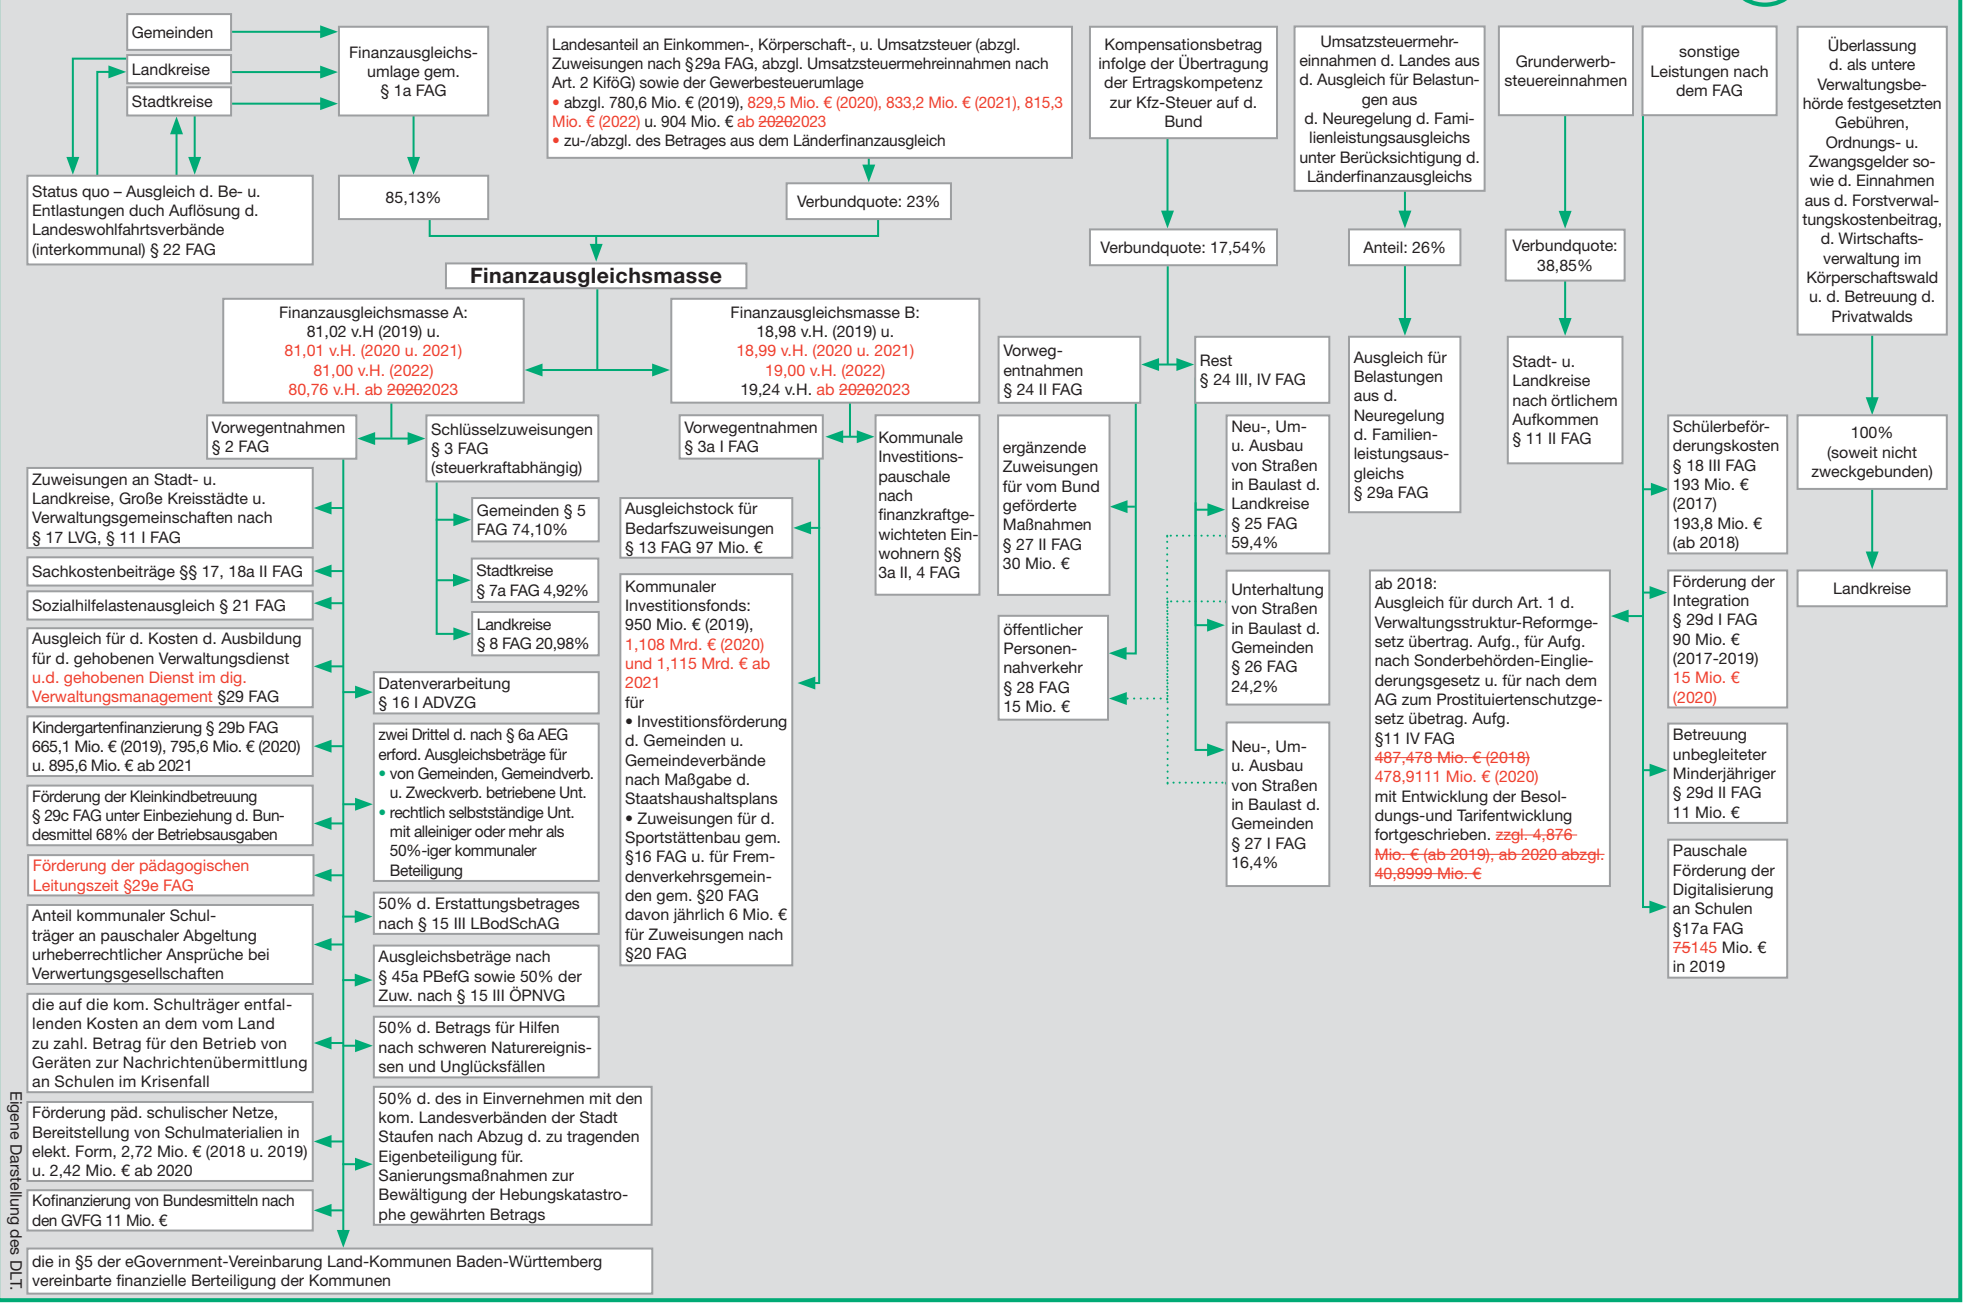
Gemeinden

Landkreise

Stadtkreise

Finanzausgleichsumlage gem. § 1a FAG

Status quo – Ausgleich d. Be- u. Entlastungen duch Auflösung d. Landeswohlfahrtsverbände (interkommunal) § 22 FAG

85,13%

Landesanteil an Einkommen-, Körperschaft-, u. Umsatzsteuer (abzgl. Zuweisungen nach §29a FAG, abzgl. Umsatzsteuermehreinnahmen nach Art. 2 KiföG) sowie der Gewerbesteuerumlage
• abzgl. 780,6 Mio. € (2019), 829,5 Mio. € (2020), 833,2 Mio. € (2021), 815,3 Mio. € (2022) u. 904 Mio. € ab 20202023
• zu-/abzgl. des Betrages aus dem Länderfinanzausgleich

Verbundquote: 23%

Kompensationsbetrag infolge der Übertragung der Ertragskompetenz zur Kfz-Steuer auf d. Bund

Umsatzsteuermehreinnahmen d. Landes aus d. Ausgleich für Belastungen aus d. Neuregelung d. Familienleistungsausgleichs unter Berücksichtigung d. Länderfinanzausgleichs

Grunderwerbsteuereinnahmen

sonstige Leistungen nach dem FAG

Überlassung d. als untere Verwaltungsbehörde festgesetzten Gebühren, Ordnungs- u. Zwangsgelder sowie d. Einnahmen aus d. Forstverwaltungskostenbeitrag, d. Wirtschaftsverwaltung im Körperschaftswald u. d. Betreuung d. Privatwalds

Verbundquote: 17,54%

Anteil: 26%

Verbundquote: 38,85%

Finanzausgleichsmasse

Finanzausgleichsmasse A: 81,02 v.H (2019) u. 81,01 v.H. (2020 u. 2021) 81,00 v.H. (2022) 80,76 v.H. ab 20202023

Finanzausgleichsmasse B: 18,98 v.H. (2019) u. 18,99 v.H. (2020 u. 2021) 19,00 v.H. (2022) 19,24 v.H. ab 20202023

Vorwegentnahmen § 24 II FAG

Rest § 24 III, IV FAG

Ausgleich für Belastungen aus d. Neuregelung d. Familienleistungsausgleichs § 29a FAG

Stadt- u. Landkreise nach örtlichem Aufkommen § 11 II FAG

100% (soweit nicht zweckgebunden)

Landkreise

Vorwegentnahmen § 2 FAG

Schlüsselzuweisungen § 3 FAG (steuerkraftabhängig)

Vorwegentnahmen § 3a I FAG

Kommunale Investitionspauschale nach finanzkraftgewichteten Einwohnern §§ 3a II, 4 FAG

Zuweisungen an Stadt- u. Landkreise, Große Kreisstädte u. Verwaltungsgemeinschaften nach § 17 LVG, § 11 I FAG

Gemeinden § 5 FAG 74,10%

Stadtkreise § 7a FAG 4,92%

Landkreise § 8 FAG 20,98%

Sachkostenbeiträge §§ 17, 18a II FAG

Sozialhilfelastenausgleich § 21 FAG

Ausgleich für d. Kosten d. Ausbildung für d. gehobenen Verwaltungsdienst u.d. gehobenen Dienst im dig. Verwaltungsmanagement §29 FAG

Datenverarbeitung § 16 I ADVZG

Kindergartenfinanzierung § 29b FAG 665,1 Mio. € (2019), 795,6 Mio. € (2020) u. 895,6 Mio. € ab 2021

zwei Drittel d. nach § 6a AEG erford. Ausgleichsbeträge für
• von Gemeinden, Gemeindverb. u. Zweckverb. betriebene Unt.
• rechtlich selbstständige Unt. mit alleiniger oder mehr als 50%-iger kommunaler Beteiligung

Förderung der Kleinkindbetreuung § 29c FAG unter Einbeziehung d. Bundesmittel 68% der Betriebsausgaben

Förderung der pädagogischen Leitungszeit §29e FAG

Anteil kommunaler Schulträger an pauschaler Abgeltung urheberrechtlicher Ansprüche bei Verwertungsgesellschaften

50% d. Erstattungsbetrages nach § 15 III LBodSchAG

Ausgleichsbeträge nach § 45a PBefG sowie 50% der Zuw. nach § 15 III ÖPNVG

die auf die kom. Schulträger entfallenden Kosten an dem vom Land zu zahl. Betrag für den Betrieb von Geräten zur Nachrichtenübermittlung an Schulen im Krisenfall

50% d. Betrags für Hilfen nach schweren Naturereignissen und Unglücksfällen

Förderung päd. schulischer Netze, Bereitstellung von Schulmaterialien in elekt. Form, 2,72 Mio. € (2018 u. 2019) u. 2,42 Mio. € ab 2020

50% d. des in Einvernehmen mit den kom. Landesverbänden der Stadt Staufen nach Abzug d. zu tragenden Eigenbeteiligung für. Sanierungsmaßnahmen zur Bewältigung der Hebungskatastrophe gewährten Betrags

Kofinanzierung von Bundesmitteln nach den GVFG 11 Mio. €

die in §5 der eGovernment-Vereinbarung Land-Kommunen Baden-Württemberg vereinbarte finanzielle Berteiligung der Kommunen

Ausgleichstock für Bedarfszuweisungen § 13 FAG 97 Mio. €

Kommunaler Investitionsfonds: 950 Mio. € (2019), 1,108 Mrd. € (2020) und 1,115 Mrd. € ab 2021 für
• Investitionsförderung d. Gemeinden u. Gemeindeverbände nach Maßgabe d. Staatshaushaltsplans
• Zuweisungen für d. Sportstättenbau gem. §16 FAG u. für Fremdenverkehrsgemeinden gem. §20 FAG davon jährlich 6 Mio. € für Zuweisungen nach §20 FAG

ergänzende Zuweisungen für vom Bund geförderte Maßnahmen § 27 II FAG 30 Mio. €

öffentlicher Personennahverkehr § 28 FAG 15 Mio. €

Neu-, Um- u. Ausbau von Straßen in Baulast d. Landkreise § 25 FAG 59,4%

Unterhaltung von Straßen in Baulast d. Gemeinden § 26 FAG 24,2%

Neu-, Um- u. Ausbau von Straßen in Baulast d. Gemeinden § 27 I FAG 16,4%

ab 2018: Ausgleich für durch Art. 1 d. Verwaltungsstruktur-Reformgesetz übertrag. Aufg., für Aufg. nach Sonderbehörden-Eingliederungsgesetz u. für nach dem AG zum Prostituiertenschutzgesetz übertrag. Aufg. §11 IV FAG 487,478 Mio. € (2018) 478,9111 Mio. € (2020) mit Entwicklung der Besoldungs-und Tarifentwicklung fortgeschrieben. zzgl. 4,876 Mio. € (ab 2019), ab 2020 abzgl. 40,8999 Mio. €

Schülerbeförderungskosten § 18 III FAG 193 Mio. € (2017) 193,8 Mio. € (ab 2018)

Förderung der Integration § 29d I FAG 90 Mio. € (2017-2019) 15 Mio. € (2020)

Betreuung unbegleiteter Minderjähriger § 29d II FAG 11 Mio. €

Pauschale Förderung der Digitalisierung an Schulen §17a FAG 75145 Mio. € in 2019

Eigene Darstellung des DLT